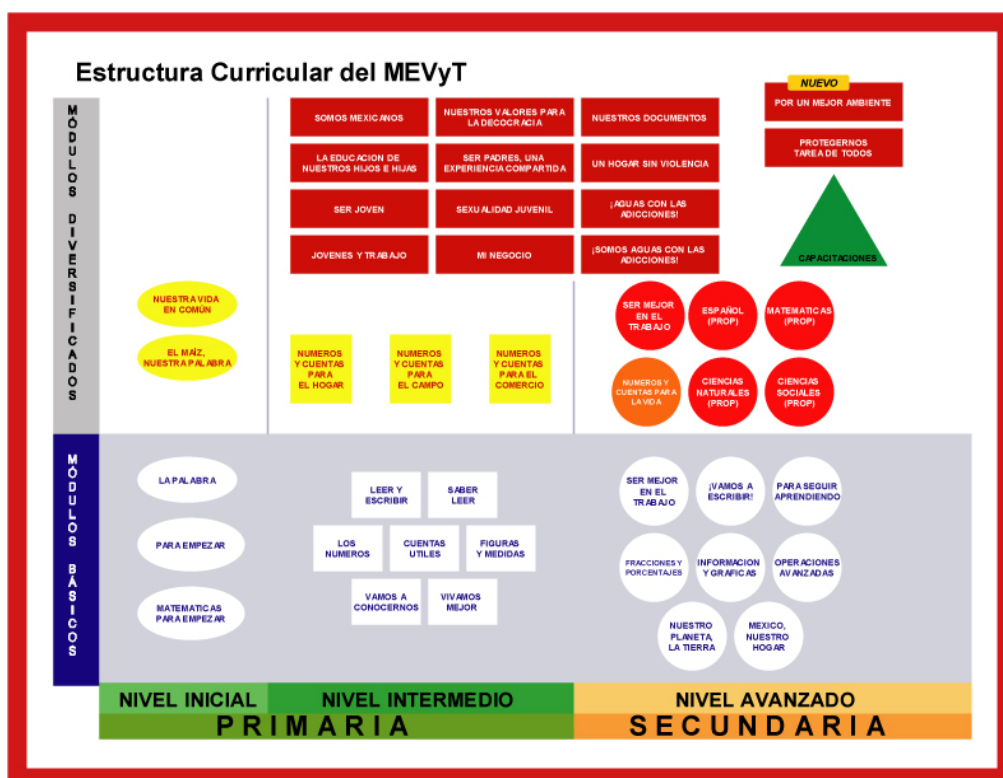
Estructura Curricular del MEVyT

MÓDULOS DIVERSIFICADOS

SOMOS MEXICANOS

NUESTROS VALORES PARA LA DECOCRACIA

NUESTROS DOCUMENTOS

NUEVO

POR UN MEJOR AMBIENTE

PROTEGERNOS TAREA DE TODOS

LA EDUCACION DE NUESTROS HIJOS E HIJAS

SER PADRES, UNA EXPERIENCIA COMPARTIDA

UN HOGAR SIN VIOLENCIA

SER JOVEN

SEXUALIDAD JUVENIL

¡AGUAS CON LAS ADICCIONES!

JOVENES Y TRABAJO

MI NEGOCIO

¡SOMOS AGUAS CON LAS ADICCIONES!

CAPACITACIONES

NUESTRA VIDA EN COMÚN

EL MAÍZ, NUESTRA PALABRA

NUMEROS Y CUENTAS PARA EL HOGAR

NUMEROS Y CUENTAS PARA EL CAMPO

NUMEROS Y CUENTAS PARA EL COMERCIO

SER MEJOR EN EL TRABAJO

ESPAÑOL (PROP)

MATEMATICAS (PROP)

NUMEROS Y CUENTAS PARA LA VIDA

CIENCIAS NATURALES (PROP)

CIENCIAS SOCIALES (PROP)

MÓDULOS BÁSICOS

LA PALABRA

PARA EMPEZAR

MATEMATICAS PARA EMPEZAR

LEER Y ESCRIBIR

SABER LEER

LOS NUMEROS

CUENTAS UTILES

FIGURAS Y MEDIDAS

VAMOS A CONOCERNOS

VIVAMOS MEJOR

SER MEJOR EN EL TRABAJO

¡VAMOS A ESCRIBIR!

PARA SEGUIR APRENDIENDO

FRACCIONES Y PORCENTAJES

INFORMACION Y GRAFICAS

OPERACIONES AVANZADAS

NUESTRO PLANETA, LA TIERRA

MEXICO, NUESTRO HOGAR

NIVEL INICIAL | NIVEL INTERMEDIO | NIVEL AVANZADO

PRIMARIA | SECUNDARIA